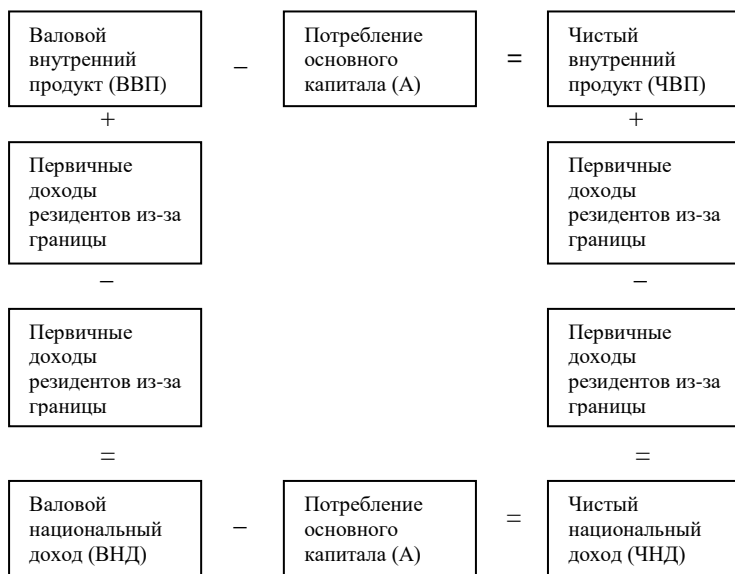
Валовой внутренний продукт (ВВП)

–

Потребление основного капитала (А)

=

Чистый внутренний продукт (ЧВП)

+

+

Первичные доходы резидентов из-за границы

Первичные доходы резидентов из-за границы

–

–

Первичные доходы резидентов из-за границы

Первичные доходы резидентов из-за границы

=

=

Валовой национальный доход (ВНД)

–

Потребление основного капитала (А)

=

Чистый национальный доход (ЧНД)